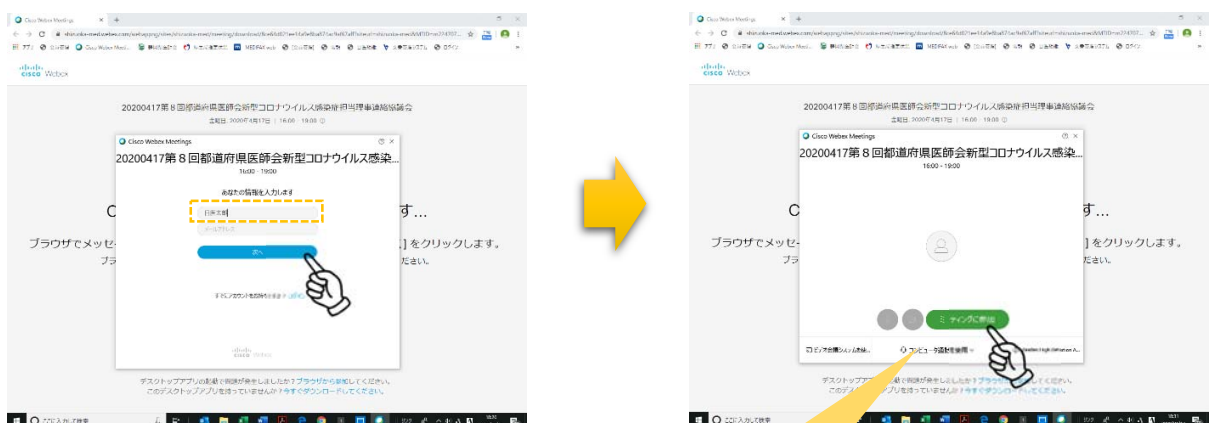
Cisco Webex Meetings

cisco Webex

20200417第８回都道府県医師会新型コロナウイルス感染症担当理事連絡協議会

Cisco Webex Meetings

20200417第８回都道府県医師会新型コロナウイルス感染...

16:00 - 19:00

あなたの情報を入力します

日医太郎

次へ

C

す...

ブラウザでメッセ

] をクリックします。

ブラ

ださい。

デスクトップアプリの起動で問題が発生しましたか？ブラウザから参加してください。

このデスクトップアプリを持っていませんか？今すぐダウンロードしてください。

ここに入力して検索

Cisco Webex Meetings

cisco Webex

20200417第８回都道府県医師会新型コロナウイルス感染症担当理事連絡協議会

Cisco Webex Meetings

20200417第８回都道府県医師会新型コロナウイルス感染...

16:00 - 19:00

C

す...

ブラウザでメッセ

] をクリックします。

ブラ

ださい。

ミーティングに参加

コンピュータ音声を使用

デスクトップアプリの起動で問題が発生しましたか？ブラウザから参加してください。

このデスクトップアプリを持っていませんか？今すぐダウンロードしてください。

ここに入力して検索